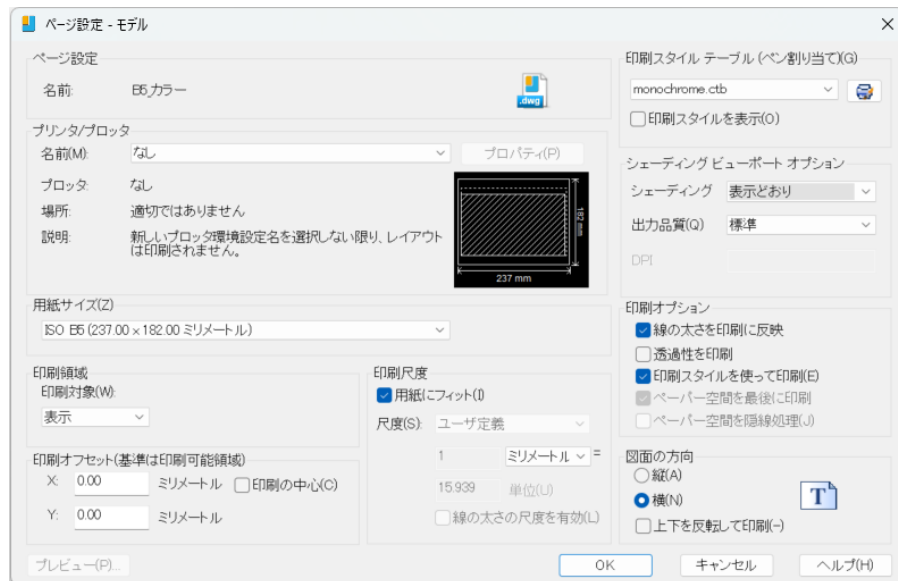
ページ設定 - モデル

ページ設定

名前: B5 カラー

.dwg

プリンタ/プロッタ

名前(M): なし

プロパティ(P)

プロッタ: なし

場所: 適切ではありません

説明: 新しいプロッタ環境設定名を選択しない限り、レイアウトは印刷されません。

182 mm

237 mm

用紙サイズ(Z)

ISO B5 (237.00 × 182.00 ミリメートル)

印刷領域

印刷対象(W):

表示

印刷オフセット(基準は印刷可能領域)

X: 0.00 ミリメートル ☐印刷の中心(C)

Y: 0.00 ミリメートル

印刷尺度

☑用紙にフィット(I)

尺度(S): ユーザ定義

1 ミリメートル =

15.939 単位(U)

☐線の太さの尺度を有効(L)

印刷スタイル テーブル (ペン割り当て)(G)

monochrome.ctb

☐印刷スタイルを表示(O)

シェーディング ビューポート オプション

シェーディング 表示どおり

出力品質(Q) 標準

DPI

印刷オプション

☑線の太さを印刷に反映

☐透過性を印刷

☑印刷スタイルを使って印刷(E)

☑ペーパー空間を最後に印刷

☐ペーパー空間を隠線処理(J)

図面の方向

○縦(A)

●横(N)

☐上下を反転して印刷(-)

T

プレビュー(P)...

OK

キャンセル

ヘルプ(H)